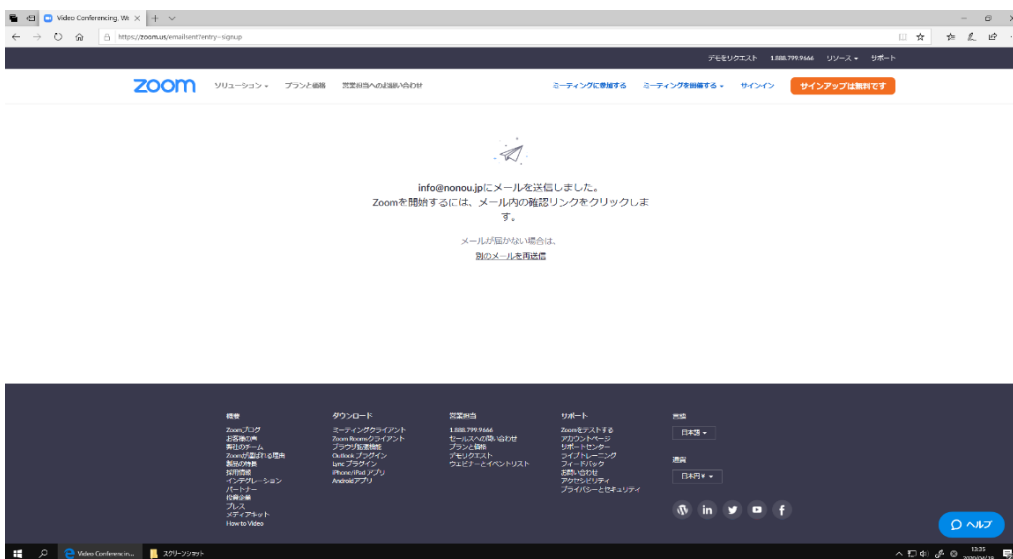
Video Conferencing, We ×

https://zoom.us/emailsent?entry=signup

デモをリクエスト 1.888.799.9666 リソース サポート

zoom ソリューション プランと価格 営業担当への問い合わせ ミーティングに参加する ミーティングを開催する サインイン サインアップは無料です

info@nonou.jpにメールを送信しました。
Zoomを開始するには、メール内の確認リンクをクリックします。

メールが届かない場合は、
別のメールを再送信

概要
Zoomブログ
お客様の声
弊社のチーム
Zoomが選ばれる理由
製品の特長
採用情報
インテグレーション
パートナー
投資家
プレス
メディアキット
How to Video

ダウンロード
ミーティングクライアント
Zoom Roomsクライアント
ブラウザ拡張機能
Outlookプラグイン
Lyncプラグイン
iPhone/iPadアプリ
Androidアプリ

営業担当
1.888.799.9666
セールスへの問い合わせ
プランと価格
デモをリクエスト
ウェビナーとイベントリスト

サポート
Zoomをテストする
アカウントページ
サポートセンター
ライブトレーニング
フィードバック
お問い合わせ
アクセシビリティ
プライバシーとセキュリティ

言語
日本語

通貨
日本円 ¥

ヘルプ

Video Conferencin... スクリーンショット

13:35